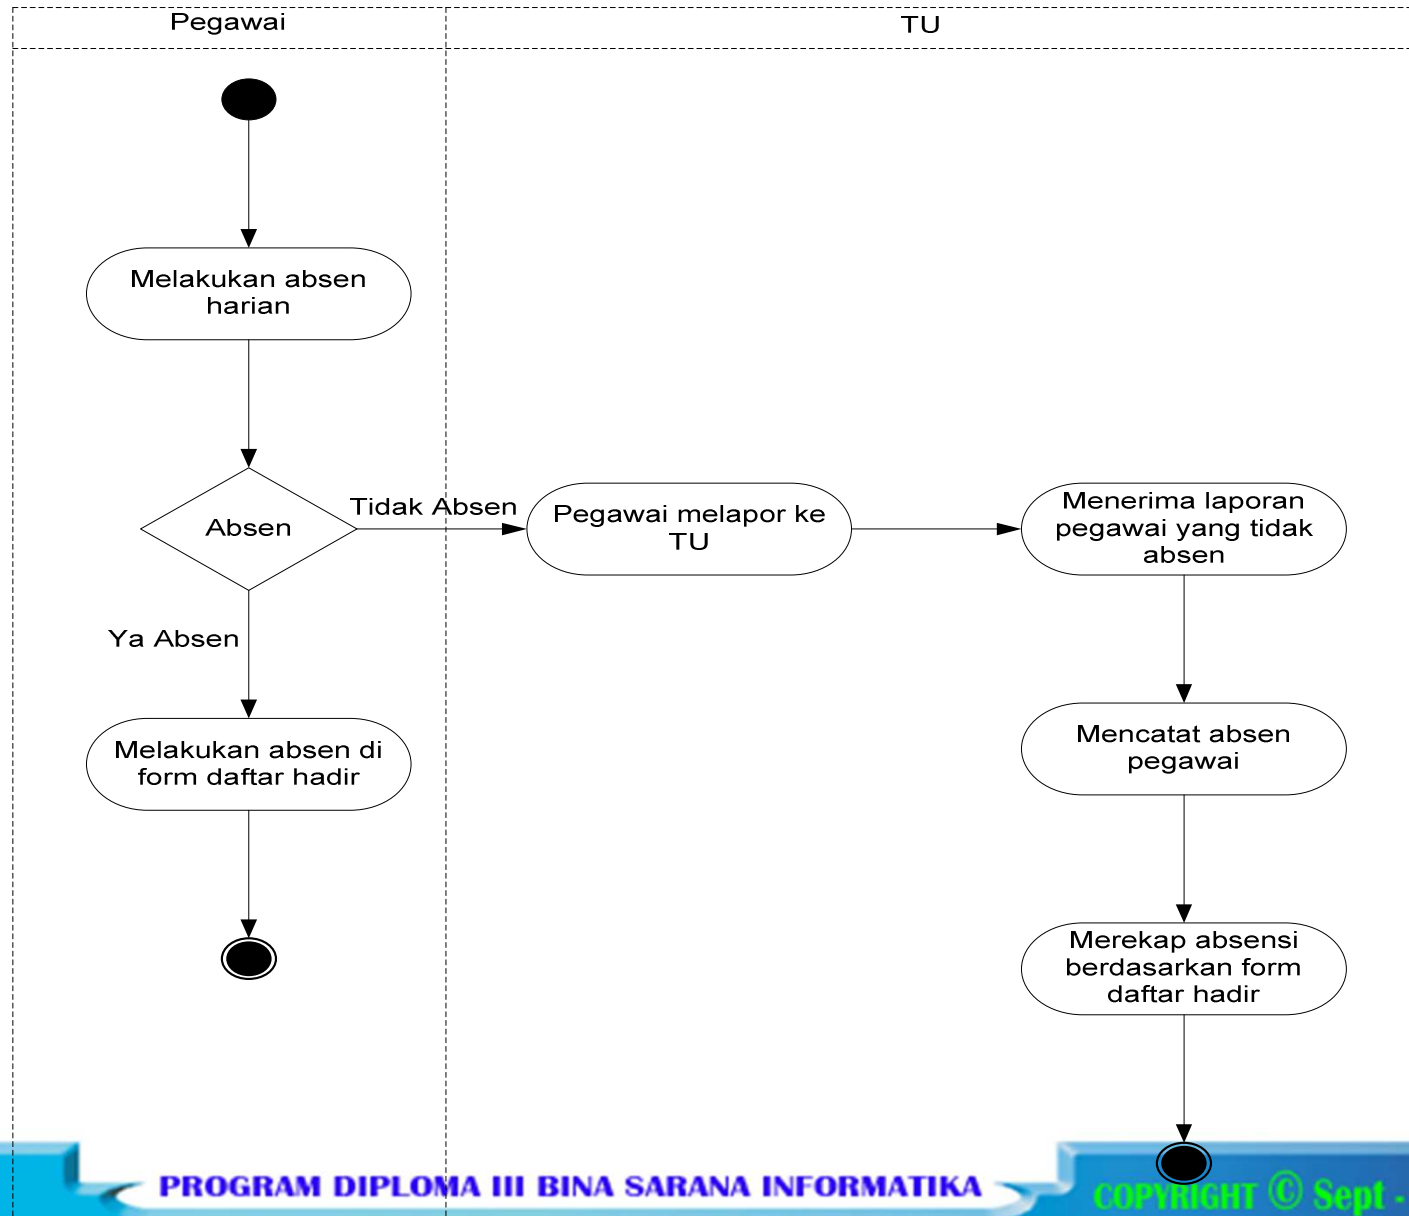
Pegawai

TU

Melakukan absen harian

Absen

Tidak Absen

Pegawai melapor ke TU

Menerima laporan pegawai yang tidak absen

Ya Absen

Melakukan absen di form daftar hadir

Mencatat absen pegawai

Merekap absensi berdasarkan form daftar hadir

PROGRAM DIPLOMA III BINA SARANA INFORMATIKA

COPYRIGHT © Sept -